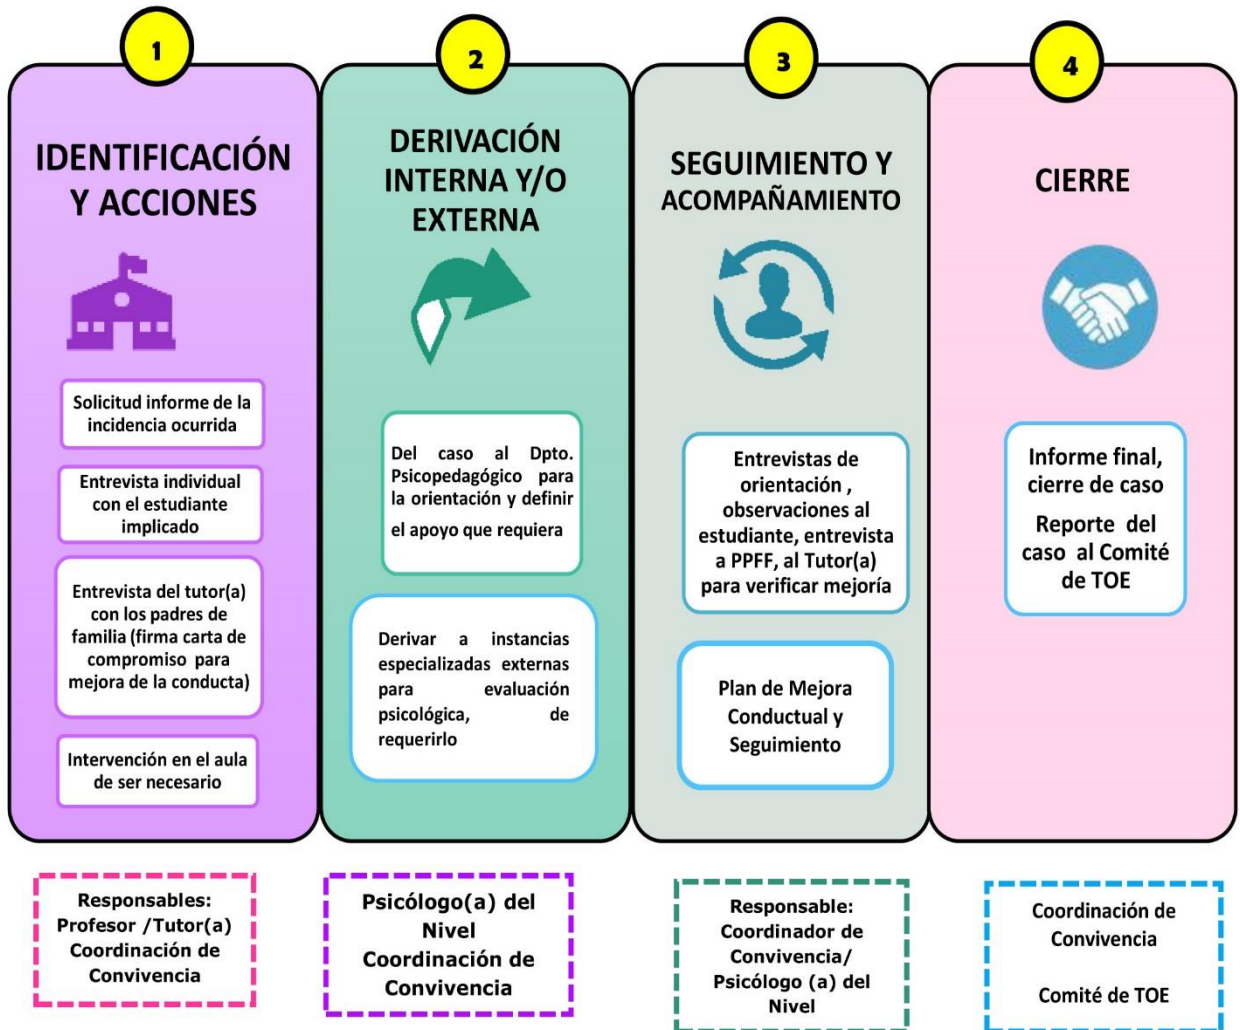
1

IDENTIFICACIÓN Y ACCIONES

Solicitud informe de la incidencia ocurrida

Entrevista individual con el estudiante implicado

Entrevista del tutor(a) con los padres de familia (firma carta de compromiso para mejora de la conducta)

Intervención en el aula de ser necesario

2

DERIVACIÓN INTERNA Y/O EXTERNA

Del caso al Dpto. Psicopedagógico para la orientación y definir el apoyo que requiera

Derivar a instancias especializadas externas para evaluación psicológica, de requerirlo

3

SEGUIMIENTO Y ACOMPAÑAMIENTO

Entrevistas de orientación , observaciones al estudiante, entrevista a PPFF, al Tutor(a) para verificar mejoría

Plan de Mejora Conductual y Seguimiento

4

CIERRE

Informe final, cierre de caso

Reporte del caso al Comité de TOE

Responsables: Profesor /Tutor(a) Coordinación de Convivencia

Psicólogo(a) del Nivel Coordinación de Convivencia

Responsable: Coordinador de Convivencia/ Psicólogo (a) del Nivel

Coordinación de Convivencia

Comité de TOE